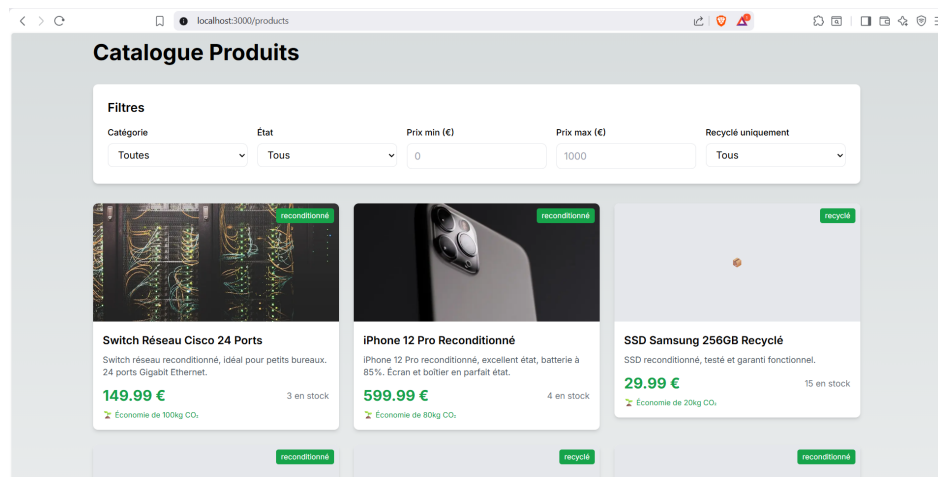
localhost:3000/products

Catalogue Produits

Filtres

Catégorie
Toutes

État
Tous

Prix min (€)
0

Prix max (€)
1000

Recyclé uniquement
Tous

reconditionné

Switch Réseau Cisco 24 Ports

Switch réseau reconditionné, idéal pour petits bureaux. 24 ports Gigabit Ethernet.

149.99 €

3 en stock

Économie de 100kg CO₂

reconditionné

iPhone 12 Pro Reconditionné

iPhone 12 Pro reconditionné, excellent état, batterie à 85%. Écran et boîtier en parfait état.

599.99 €

4 en stock

Économie de 80kg CO₂

recyclé

SSD Samsung 256GB Recyclé

SSD reconditionné, testé et garanti fonctionnel.

29.99 €

15 en stock

Économie de 20kg CO₂

reconditionné

recyclé

reconditionné